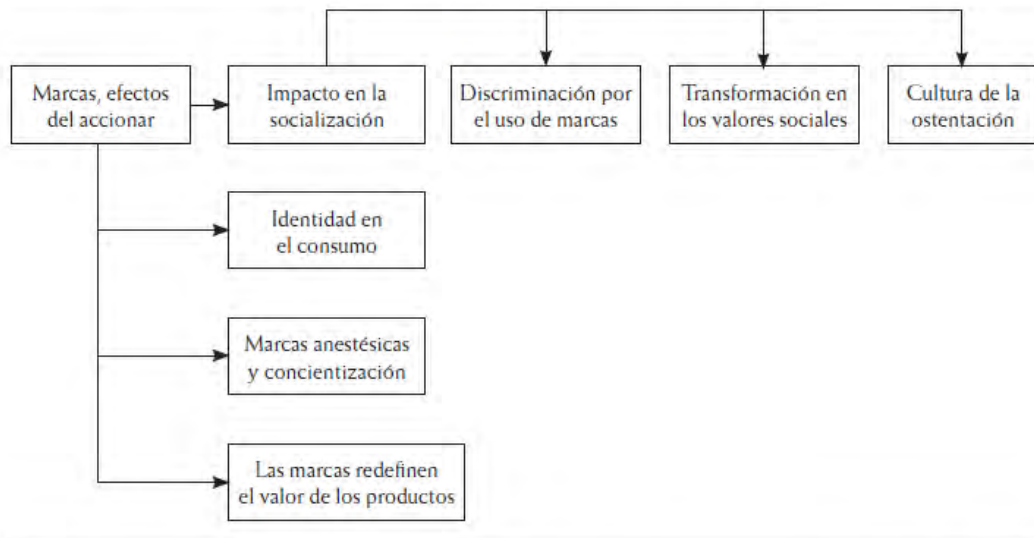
Marcas, efectos del accionar

Impacto en la socialización

Discriminación por el uso de marcas

Transformación en los valores sociales

Cultura de la ostentación

Identidad en el consumo

Marcas anestésicas y concientización

Las marcas redefinen el valor de los productos